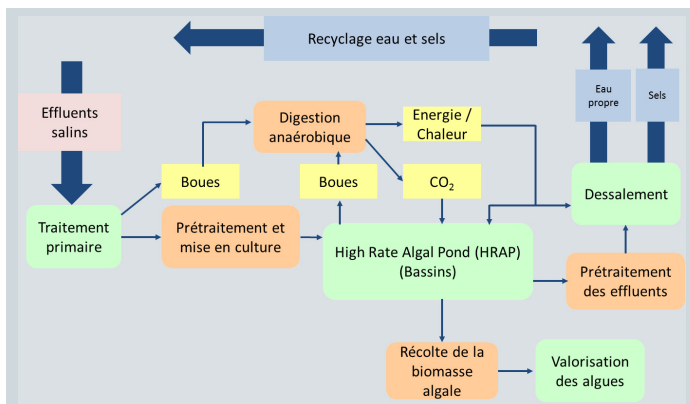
Recyclage eau et sels

Eau propre

Sels

Effluents salins

Digestion anaérobique

Energie / Chaleur

Boues

Boues

$CO_2$

Dessalement

Traitement primaire

Prétraitement et mise en culture

High Rate Algal Pond (HRAP) (Bassins)

Prétraitement des effluents

Récolte de la biomasse algale

Valorisation des algues